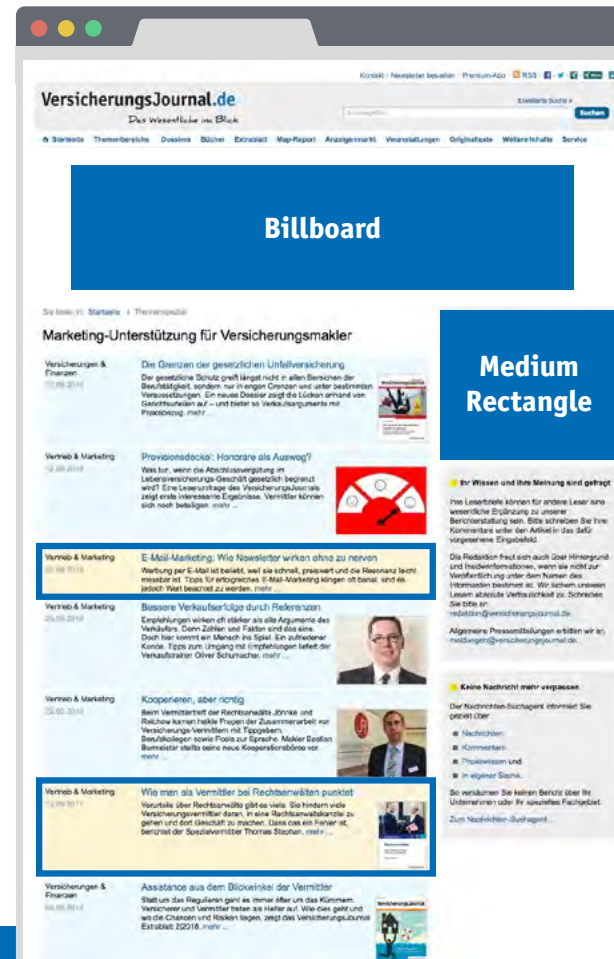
Kontakt · Newsletter bestellen · Premium-Abo · RSS

VersicherungsJournal.de
Das Wesentliche im Blick

Erweiterte Suche »
Suchen

Startseite Themenbereiche Dossiers Bücher Extrablatt Map-Report Anzeigenmarkt Veranstaltungen Originaltexte Weitere Inhalte Service

Billboard

Sie lesen in: Startseite › Themenspezial

Marketing-Unterstützung für Versicherungsmakler

Medium Rectangle

Versicherungen & Finanzen
Die Grenzen der gesetzlichen Unfallversicherung
Der gesetzliche Schutz greift längst nicht in allen Bereichen der Berufstätigkeit, sondern nur in engen Grenzen und unter bestimmten Voraussetzungen. Ein neues Dossier zeigt die Lücken anhand von Gerichtsurteilen auf – und bietet so Verkaufsargumente mit Praxisbezug. mehr ...

Vertrieb & Marketing
Provisionsdeckel: Honorare als Ausweg?
Was tun, wenn die Abschlussvergütung im Lebensversicherungs-Geschäft gesetzlich begrenzt wird? Eine Leserumfrage des VersicherungsJournals zeigt erste interessante Ergebnisse. Vermittler können sich noch beteiligen. mehr ...

Vertrieb & Marketing
E-Mail-Marketing: Wie Newsletter wirken ohne zu nerven
Werbung per E-Mail ist beliebt, weil sie schnell, preiswert und die Resonanz leicht messbar ist. Tipps für erfolgreiches E-Mail-Marketing können oft banal sind es jedoch Wert beachtet zu werden. mehr ...

Vertrieb & Marketing
Bessere Verkaufserfolge durch Referenzen
Empfehlungen wirken oft stärker als alle Argumente des Verkäufers. Denn Zahlen und Fakten sind das eine. Doch hier kommt ein Mensch ins Spiel. Ein zufriedener Kunde. Tipps zum Umgang mit Empfehlungen liefert der Verkaufstrainer Oliver Schumacher. mehr ...

Vertrieb & Marketing
Kooperieren, aber richtig
Beim Vermittlertreff der Rechtsanwälte Jöhnke und Reichow kamen heikle Fragen der Zusammenarbeit von Versicherungs-Vermittlern mit Tippgebern, Berufskollegen sowie Pools zur Sprache. Makler Bastian Burmeister stellte seine neue Kooperationsbörse vor. mehr ...

Vertrieb & Marketing
Wie man als Vermittler bei Rechtsanwälten punktet
Vorurteile über Rechtsanwälte gibt es viele. Sie hindern viele Versicherungsvermittler daran, in eine Rechtsanwaltskanzlei zu gehen und dort Geschäft zu machen. Dass das ein Fehler ist, berichtet der Spezialvermittler Thomas Stephan. mehr ...

Versicherungen & Finanzen
Assistance aus dem Blickwinkel der Vermittler
Statt um das Regulieren geht es immer öfter um das Kümmern. Versicherer und Vermittler treten als Helfer auf. Wie dies geht und wo die Chancen und Risiken liegen, zeigt das VersicherungsJournal Extrablatt 2/2016. mehr ...

Ihr Wissen und Ihre Meinung sind gefragt
Ihre Leserbriefe können für andere Leser eine wesentliche Ergänzung zu unserer Berichterstattung sein. Bitte schreiben Sie Ihre Kommentare unter den Artikel in das dafür vorgesehene Eingabefeld.
Die Redaktion freut sich auch über Hintergrund- und Insiderinformationen, wenn sie nicht zur Veröffentlichung unter dem Namen des Informanten bestimmt ist. Wir sichern unseren Lesern absolute Vertraulichkeit zu. Schreiben Sie bitte an redaktion@versicherungsjournal.de.
Allgemeine Pressemitteilungen erbitten wir an meldungen@versicherungsjournal.de.

Keine Nachricht mehr verpassen
Der Nachrichten-Suchagent informiert Sie gezielt über
Nachrichten,
Kommentare,
Produktwissen und
in eigener Sache.
So verpassen Sie keinen Bericht über Ihr Unternehmen oder Ihr spezielles Fachgebiet.
Zum Nachrichten-Suchagent ...